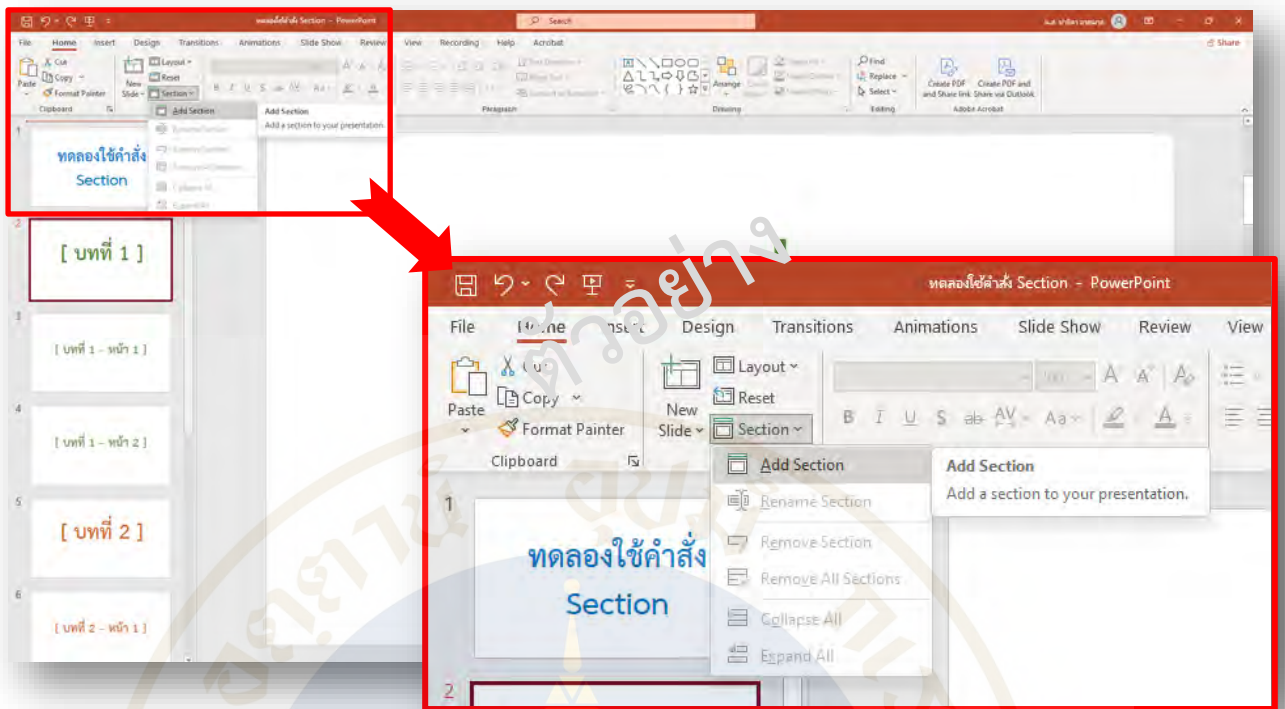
ทดลองใช้คำสั่ง Section - PowerPoint

Search

Share

File Home Insert Design Transitions Animations Slide Show Review View Recording Help Acrobat

Paste
Cut
Copy
Format Painter
Clipboard

New Slide
Layout
Reset
Section

Add Section
Rename Section
Remove Section
Remove All Sections
Collapse All
Expand All

Add Section
Add a section to your presentation.

Paragraph
Drawing
Arrange
Find
Replace
Select
Editing
Create PDF and Share link
Create PDF and Share via Outlook
Adobe Acrobat

1
ทดลองใช้คำสั่ง Section

2
[ บทที่ 1 ]

3
[ บทที่ 1 - หน้า 1 ]

4
[ บทที่ 1 - หน้า 2 ]

5
[ บทที่ 2 ]

6
[ บทที่ 2 - หน้า 1 ]

ตัวอย่าง

ทดลองใช้คำสั่ง Section - PowerPoint

File Home Insert Design Transitions Animations Slide Show Review View

Paste
Cut
Copy
Format Painter
Clipboard

New Slide
Layout
Reset
Section

Add Section
Rename Section
Remove Section
Remove All Sections
Collapse All
Expand All

Add Section
Add a section to your presentation.

1
ทดลองใช้คำสั่ง Section

2